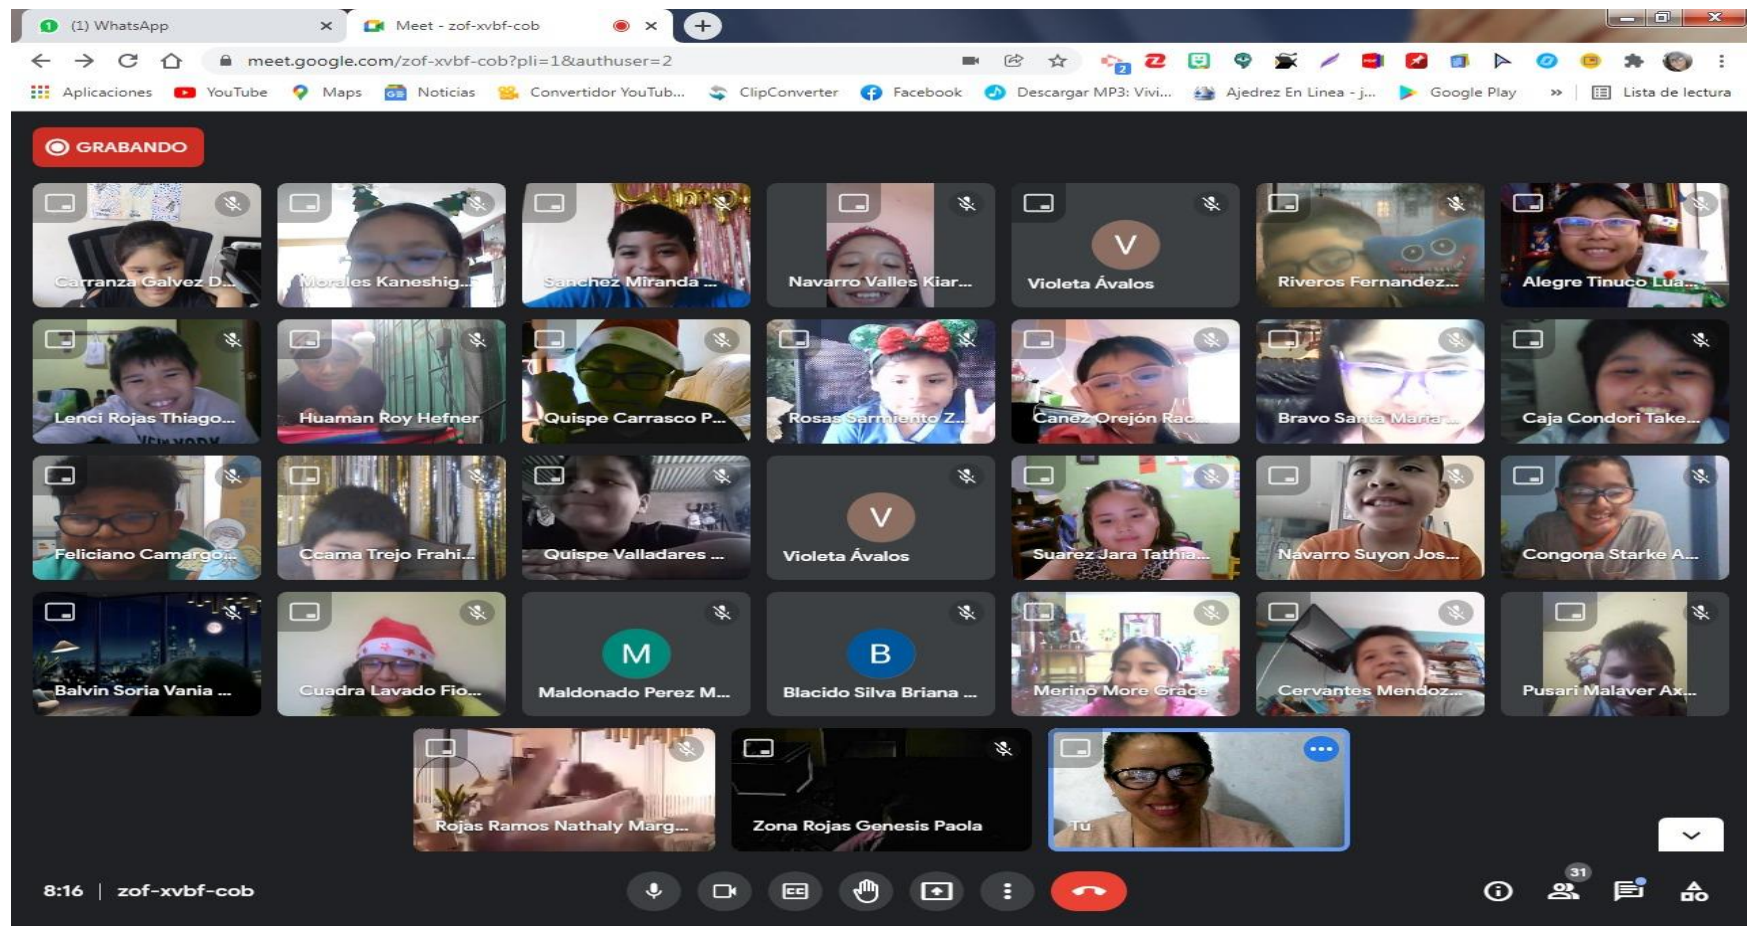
(1) WhatsApp
Meet - zof-xvbf-cob
meet.google.com/zof-xvbf-cob?pli=1&authuser=2
Aplicaciones YouTube Maps Noticias Convertidor YouTub... ClipConverter Facebook Descargar MP3: Vivi... Ajedrez En Linea - j... Google Play » Lista de lectura

GRABANDO

Carranza Galvez D...
Morales Kaneshig...
Sanchez Miranda ...
Navarro Valles Kiar...
V
Violeta Ávalos
Riveros Fernandez...
Alegre Tinuco Lua...
Lenci Rojas Thiago...
Huaman Roy Hefner
Quispe Carrasco P...
Rosas Sarmiento Z...
Canez Orejón Rac...
Bravo Santa Maria ...
Caja Condori Take...
Feliciano Camargo...
Ccama Trejo Frahi...
Quispe Valladares ...
V
Violeta Ávalos
Suarez Jara Tathia...
Navarro Suyon Jos...
Congona Starke A...
Balvin Soria Vania ...
Cuadra Lavado Fio...
M
Maldonado Perez M...
B
Blacido Silva Briana ...
Merino More Grace
Cervantes Mendoz...
Pusari Malaver Ax...
Rojas Ramos Nathaly Marg...
Zona Rojas Genesis Paola
Tú

8:16 | zof-xvbf-cob
31